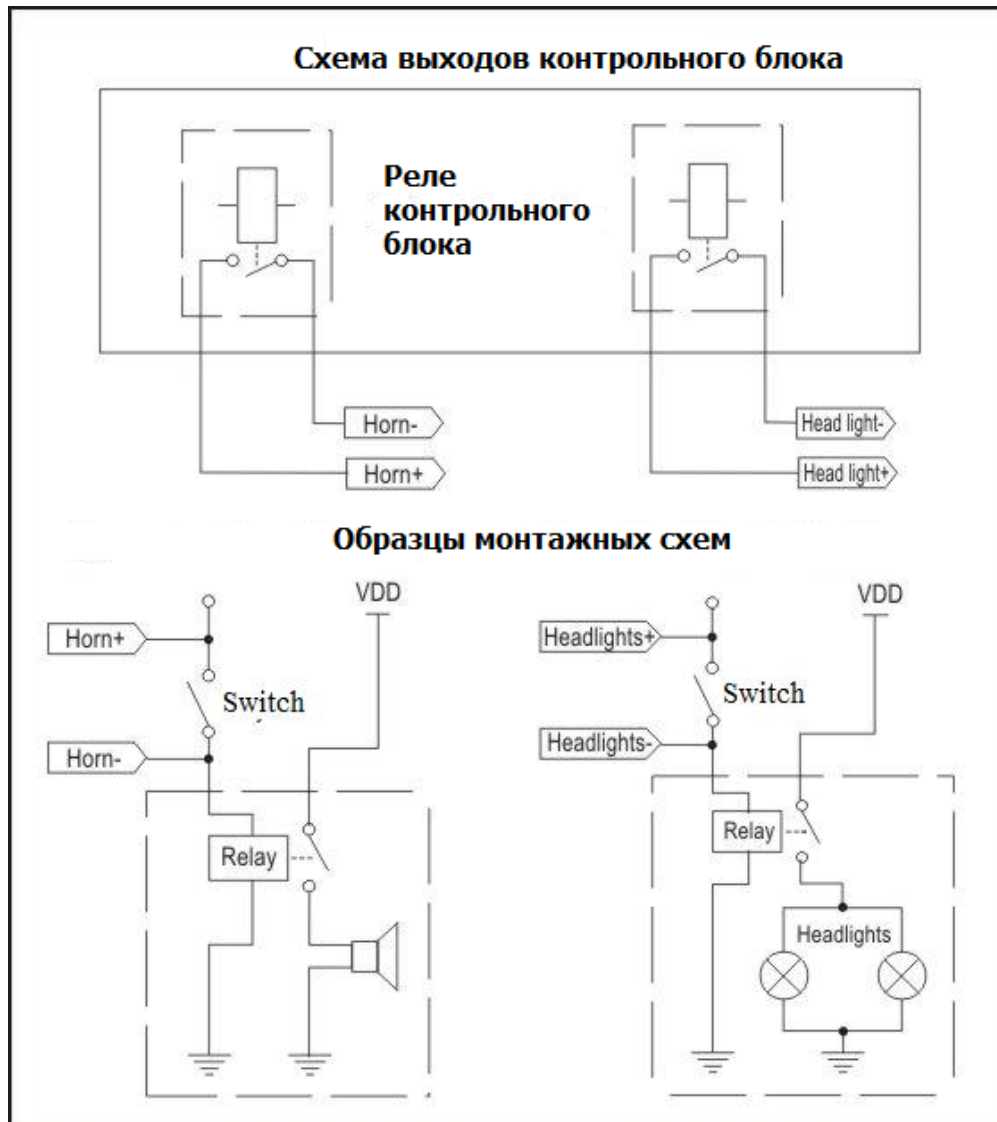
Схема выходов контрольного блока

Реле контрольного блока

Horn-

Horn+

Head light-

Head light+

Образцы монтажных схем

VDD

Horn+

Switch

Horn-

Relay

VDD

Headlights+

Switch

Headlights-

Relay

Headlights